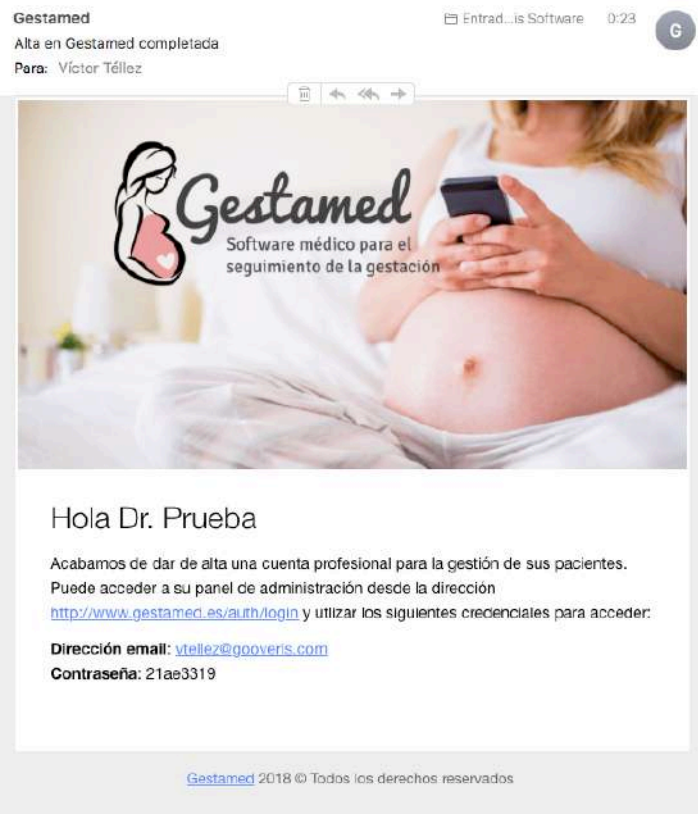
Gestamed
Alta en Gestamed completada
Para: Víctor Téllez

Entrad...is Software 0:23

G

Gestamed
Software médico para el seguimiento de la gestación

Hola Dr. Prueba

Acabamos de dar de alta una cuenta profesional para la gestión de sus pacientes. Puede acceder a su panel de administración desde la dirección http://www.gestamed.es/auth/login y utilizar los siguientes credenciales para acceder:

Dirección email: vtellez@gooveris.com
Contraseña: 21ae3319

Gestamed 2018 © Todos los derechos reservados